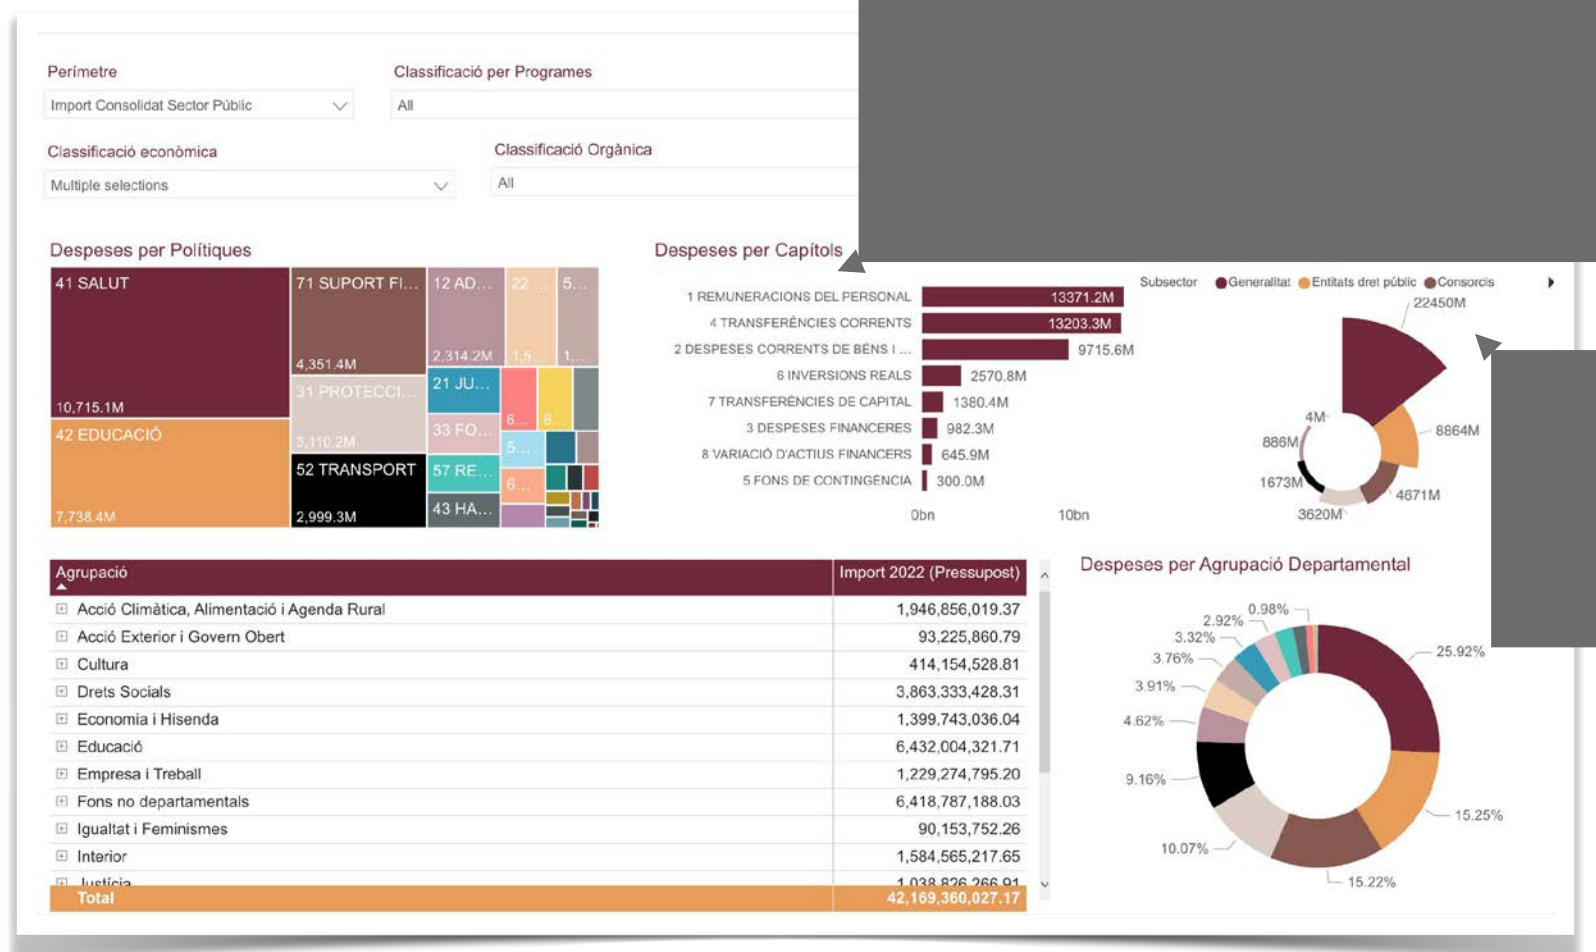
Perímetre

Import Consolidat Sector Públic

Classificació per Programes

All

Classificació econòmica

Multiple selections

Classificació Orgànica

All

Despeses per Polítiques

41 SALUT
10,715.1M
71 SUPORT FI...
4,351.4M
12 AD...
2,314.2M
22 ...
1,5...
5...
1,...
31 PROTECCI...
3,110.2M
21 JU...
6...
6...
33 FO...
5...
42 EDUCACIÓ
7,738.4M
52 TRANSPORT
2,999.3M
57 RE...
6...
43 HA...

Despeses per Capítols

| | |
|---|---|
| 1 REMUNERACIONS DEL PERSONAL | 13371.2M |
| 4 TRANSFERÈNCIES CORRENTS | 13203.3M |
| 2 DESPESES CORRENTS DE BÉNS I ... | 9715.6M |
| 6 INVERSIONS REALS | 2570.8M |
| 7 TRANSFERÈNCIES DE CAPITAL | 1380.4M |
| 3 DESPESES FINANCERES | 982.3M |
| 8 VARIACIÓ D'ACTIUS FINANCERS | 645.9M |
| 5 FONS DE CONTINGÈNCIA | 300.0M |

0bn 10bn

Subsector ● Generalitat ● Entitats dret públic ● Consorcis

22450M
4M
886M
8864M
1673M
4671M
3620M

| Agrupació | Import 2022 (Pressupost) |
|---|---|
| Acció Climàtica, Alimentació i Agenda Rural | 1,946,856,019.37 |
| Acció Exterior i Govern Obert | 93,225,860.79 |
| Cultura | 414,154,528.81 |
| Drets Socials | 3,863,333,428.31 |
| Economia i Hisenda | 1,399,743,036.04 |
| Educació | 6,432,004,321.71 |
| Empresa i Treball | 1,229,274,795.20 |
| Fons no departamentals | 6,418,787,188.03 |
| Igualtat i Feminismes | 90,153,752.26 |
| Interior | 1,584,565,217.65 |
| Justícia | 1,038,826,266.91 |
| Total | 42,169,360,027.17 |

Despeses per Agrupació Departamental

0.98%
2.92%
3.32%
3.76%
3.91%
4.62%
9.16%
10.07%
15.22%
15.25%
25.92%